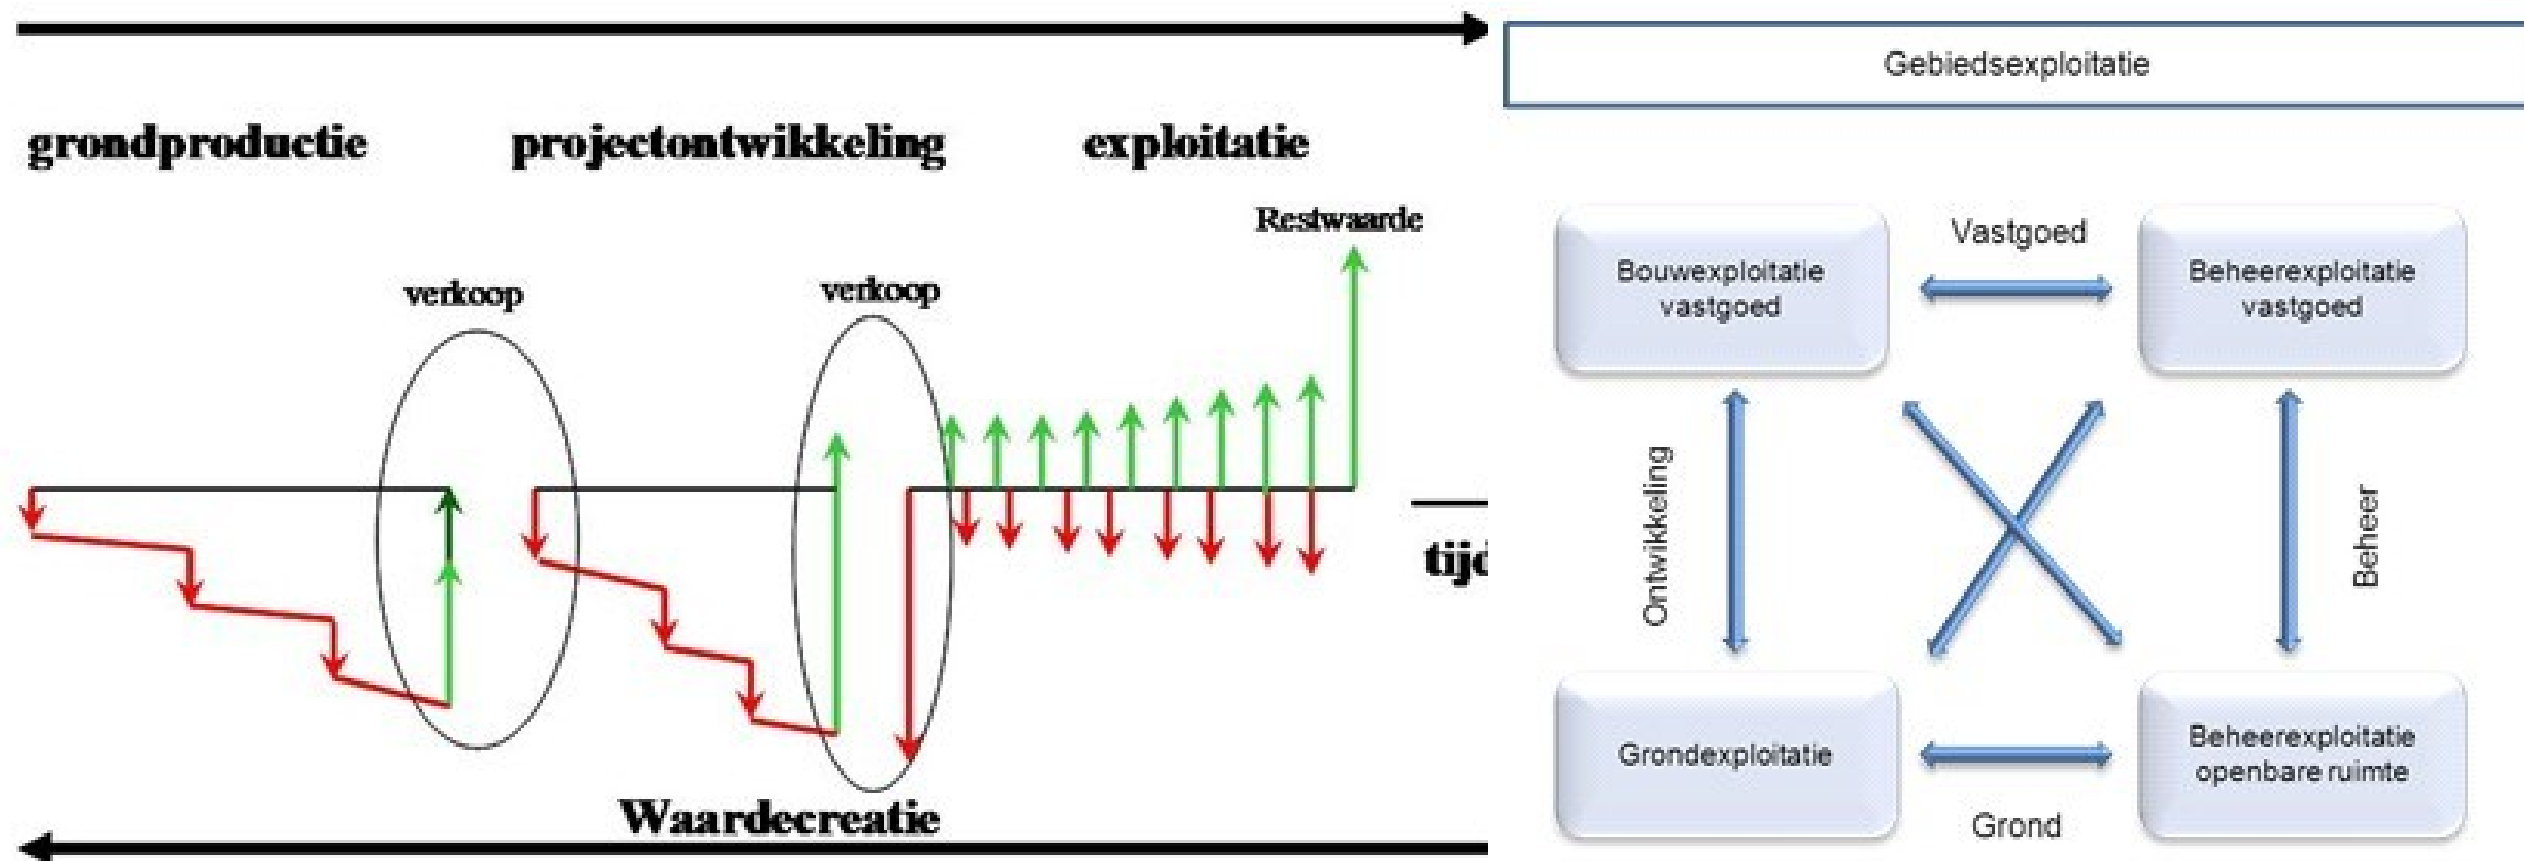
grondproductie projectontwikkeling exploitatie

Restwaarde

verkoop

verkoop

tij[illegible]

Waardecreatie

Gebiedsexploitatie

Bouwexploitatie vastgoed

Vastgoed

Beheerexploitatie vastgoed

Ontwikkeling

Beheer

Grondexploitatie

Grond

Beheerexploitatie openbare ruimte